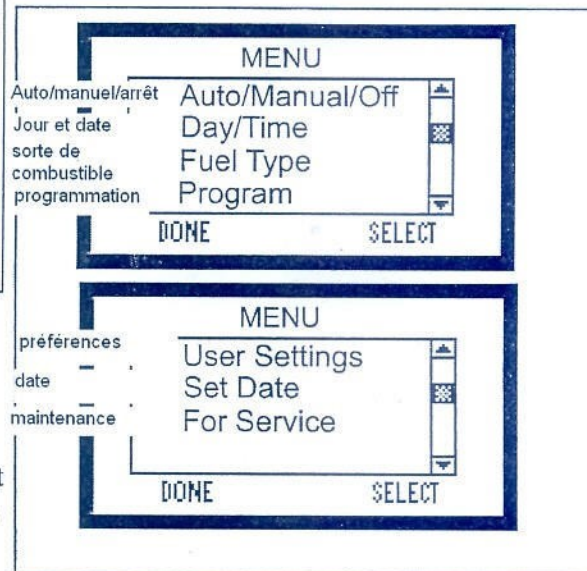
MENU
Auto/manuel/arrêt Auto/Manual/Off
Jour et date Day/Time
sorte de combustible Fuel Type
programmation Program
DONE SELECT

MENU
préférences User Settings
date Set Date
maintenance For Service
DONE SELECT